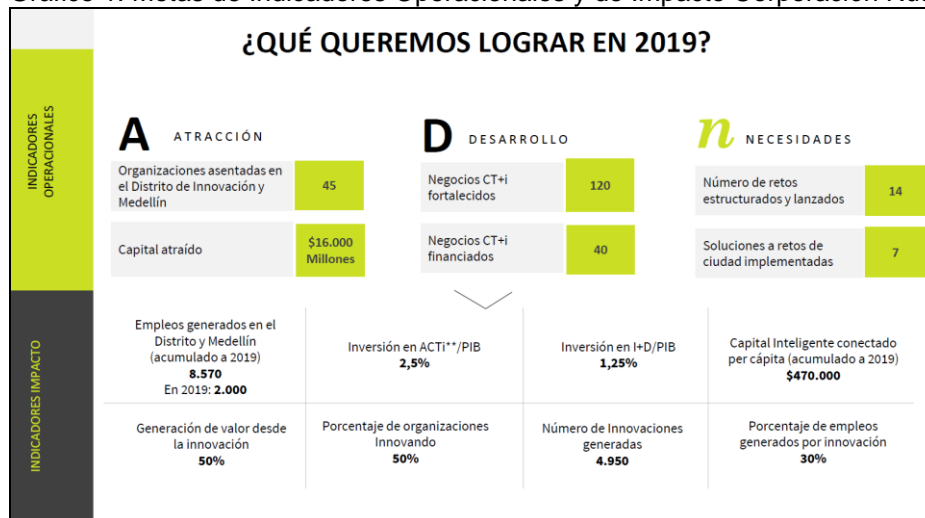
Gráfico 1. Metas de indicadores Operacionales y de Impacto Corporación Ruta N

¿QUÉ QUEREMOS LOGRAR EN 2019?

INDICADORES OPERACIONALES

A ATRACCIÓN

| Organizaciones asentadas en el Distrito de Innovación y Medellín | 45 |
|---|---|
| Capital atraído | $16.000 Millones |

D DESARROLLO

| Negocios CT+i fortalecidos | 120 |
|---|---|
| Negocios CT+i financiados | 40 |

n NECESIDADES

| Número de retos estructurados y lanzados | 14 |
|---|---|
| Soluciones a retos de ciudad implementadas | 7 |

INDICADORES IMPACTO

| Empleos generados en el Distrito y Medellín (acumulado a 2019) 8.570 En 2019: 2.000 | Inversión en ACTi**/PIB 2,5% | Inversión en I+D/PIB 1,25% | Capital Inteligente conectado per cápita (acumulado a 2019) $470.000 |
|---|---|---|---|
| Generación de valor desde la innovación 50% | Porcentaje de organizaciones Innovando 50% | Número de Innovaciones generadas 4.950 | Porcentaje de empleos generados por innovación 30% |